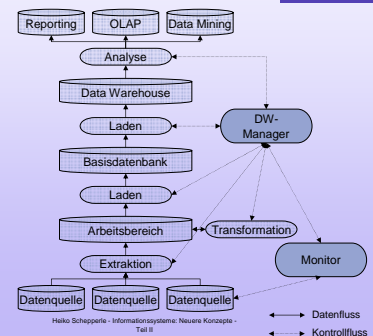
Reporting OLAP Data Mining

Analyse

Data Warehouse

Laden

DW-Manager

Basisdatenbank

Laden

Arbeitsbereich

Transformation

Extraktion

Monitor

Datenquelle Datenquelle Datenquelle

Datenfluss

Kontrollfluss

Heiko Schepperle - Informationssysteme: Neuere Konzepte - Teil II